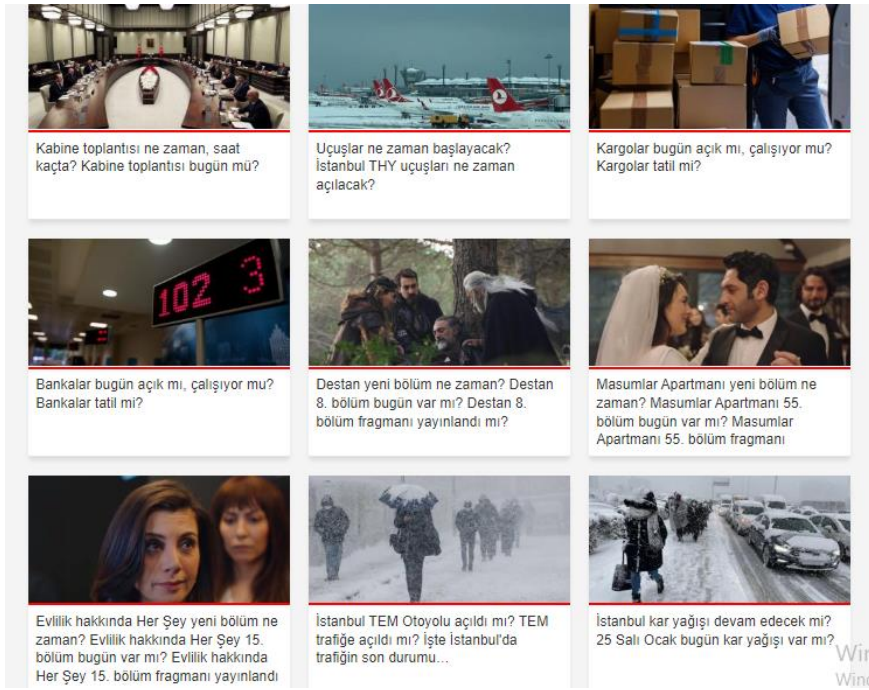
Kabine toplantısı ne zaman, saat kaçta? Kabine toplantısı bugün mü?

Uçuşlar ne zaman başlayacak? İstanbul THY uçuşları ne zaman açılacak?

Kargolar bugün açık mı, çalışıyor mu? Kargolar tatil mi?

102 3

Bankalar bugün açık mı, çalışıyor mu? Bankalar tatil mi?

Destan yeni bölüm ne zaman? Destan 8. bölüm bugün var mı? Destan 8. bölüm fragmanı yayınlandı mı?

Masumlar Apartmanı yeni bölüm ne zaman? Masumlar Apartmanı 55. bölüm bugün var mı? Masumlar Apartmanı 55. bölüm fragmanı

Evlilik hakkında Her Şey yeni bölüm ne zaman? Evlilik hakkında Her Şey 15. bölüm bugün var mı? Evlilik hakkında Her Şey 15. bölüm fragmanı yayınlandı

İstanbul TEM Otoyolu açıldı mı? TEM trafiğe açıldı mı? İşte İstanbul'da trafiğin son durumu...

İstanbul kar yağışı devam edecek mi? 25 Salı Ocak bugün kar yağışı var mı?

Win
Wind